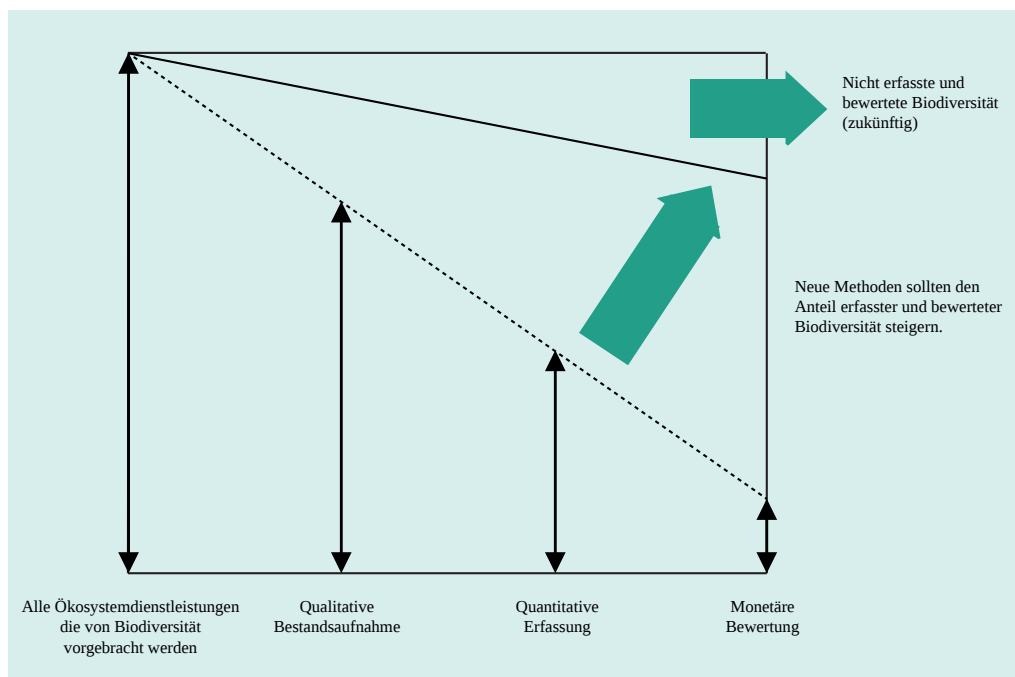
Nicht erfasste und bewertete Biodiversität (zukünftig)

Neue Methoden sollten den Anteil erfasster und bewerteter Biodiversität steigern.

Alle Ökosystemdienstleistungen die von Biodiversität vorgebracht werden

Qualitative Bestandsaufnahme

Quantitative Erfassung

Monetäre Bewertung